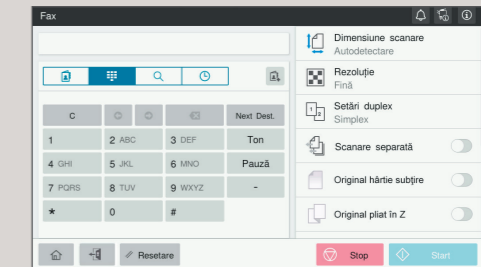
Fax

C
Next Dest.
1
2 ABC
3 DEF
Ton
4 GHI
5 JKL
6 MNO
Pauză
7 PQRS
8 TUV
9 WXYZ
-
*
0
#

Dimensiune scanare
Autodetectare
Rezoluție
Fină
Setări duplex
Simplex
Scanare separată
Original hârtie subțire
Original pliat în Z

Resetare
Stop
Start